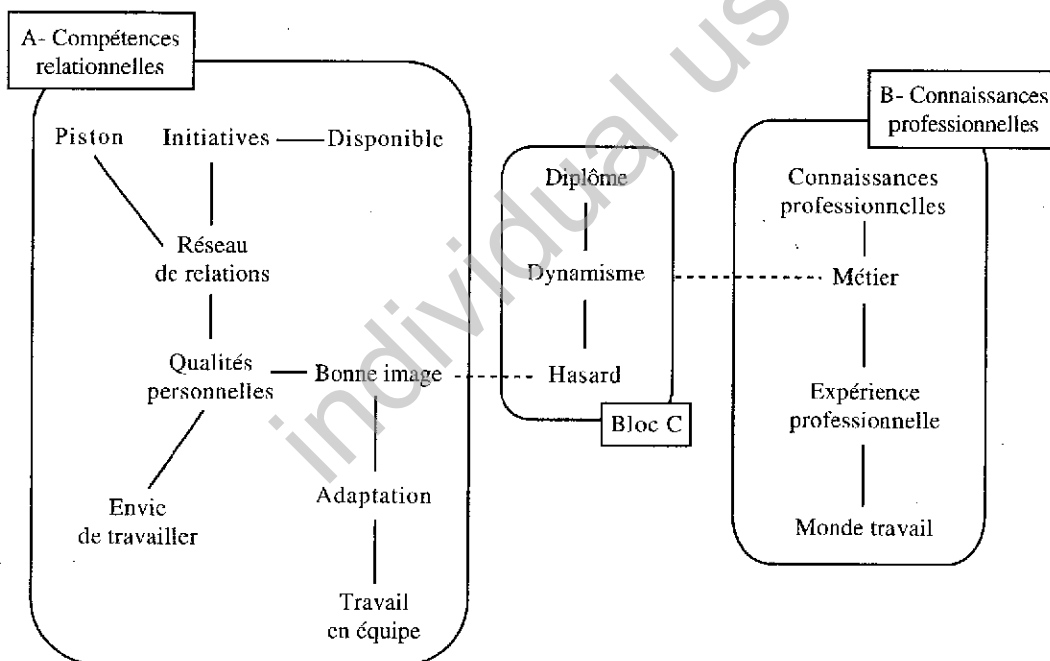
A- Compétences relationnelles

Piston

Initiatives

Disponible

Réseau de relations

Qualités personnelles

Bonne image

Envie de travailler

Adaptation

Travail en équipe

Diplôme

Dynamisme

Hasard

Bloc C

B- Connaissances professionnelles

Connaissances professionnelles

Métier

Expérience professionnelle

Monde travail

individual us